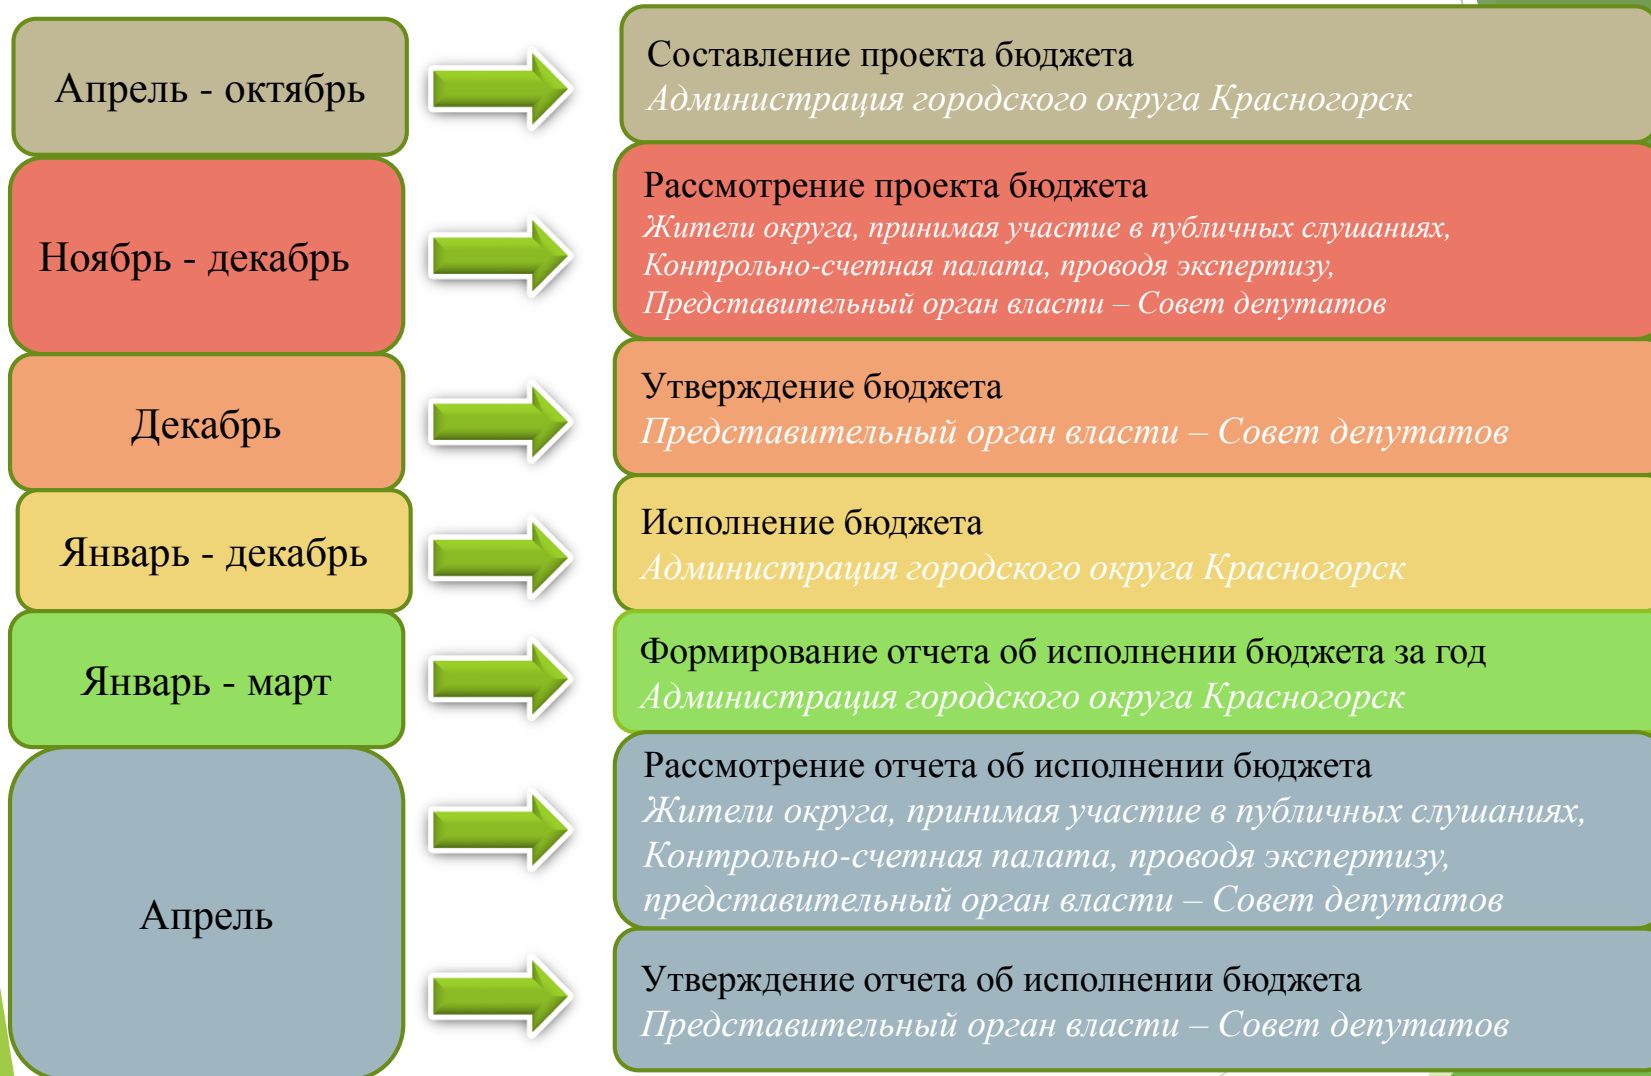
Апрель - октябрь

Составление проекта бюджета
Администрация городского округа Красногорск

Ноябрь - декабрь

Рассмотрение проекта бюджета
Жители округа, принимая участие в публичных слушаниях,
Контрольно-счетная палата, проводя экспертизу,
Представительный орган власти – Совет депутатов

Декабрь

Утверждение бюджета
Представительный орган власти – Совет депутатов

Январь - декабрь

Исполнение бюджета
Администрация городского округа Красногорск

Январь - март

Формирование отчета об исполнении бюджета за год
Администрация городского округа Красногорск

Апрель

Рассмотрение отчета об исполнении бюджета
Жители округа, принимая участие в публичных слушаниях,
Контрольно-счетная палата, проводя экспертизу,
представительный орган власти – Совет депутатов

Утверждение отчета об исполнении бюджета
Представительный орган власти – Совет депутатов